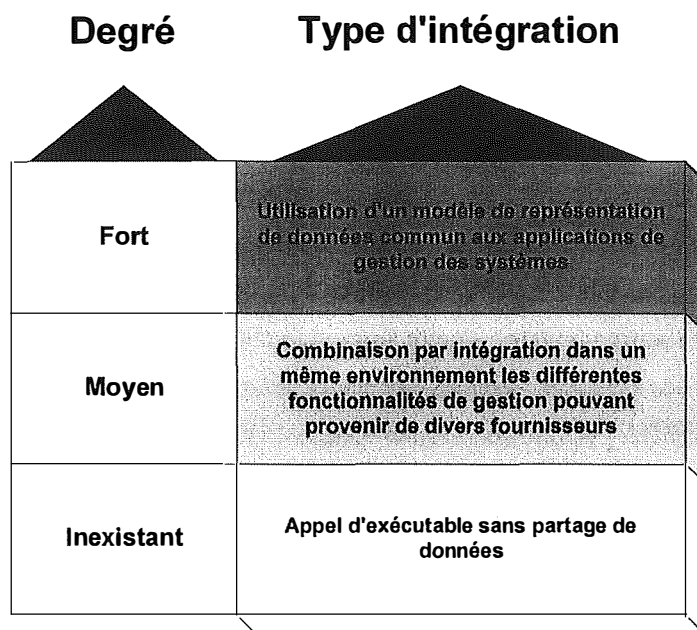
| Degré | Type d'intégration |
|---|---|
| Fort | Utilisation d'un modèle de représentation de données commun aux applications de gestion des systèmes |
| Moyen | Combinaison par intégration dans un même environnement les différentes fonctionnalités de gestion pouvant provenir de divers fournisseurs |
| Inexistant | Appel d'exécutable sans partage de données |